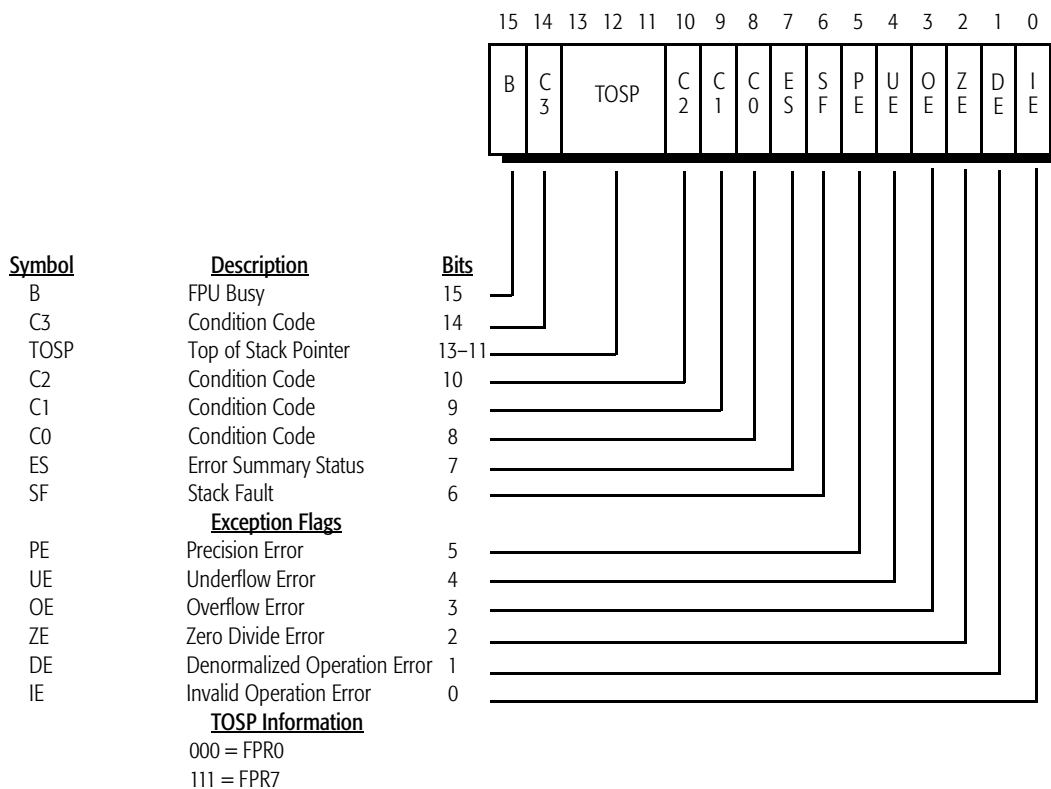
15 14 13 12 11 10 9 8 7 6 5 4 3 2 1 0

| B | C3 | TOSP | C2 | C1 | C0 | ES | SF | PE | UE | OE | ZE | DE | IE |
|---|---|---|---|---|---|---|---|---|---|---|---|---|---|

| Symbol | Description | Bits |
|---|---|---|
| B | FPU Busy | 15 |
| C3 | Condition Code | 14 |
| TOSP | Top of Stack Pointer | 13–11 |
| C2 | Condition Code | 10 |
| C1 | Condition Code | 9 |
| C0 | Condition Code | 8 |
| ES | Error Summary Status | 7 |
| SF | Stack Fault | 6 |
| | Exception Flags | |
| PE | Precision Error | 5 |
| UE | Underflow Error | 4 |
| OE | Overflow Error | 3 |
| ZE | Zero Divide Error | 2 |
| DE | Denormalized Operation Error | 1 |
| IE | Invalid Operation Error | 0 |

TOSP Information
000 = FPR0
111 = FPR7